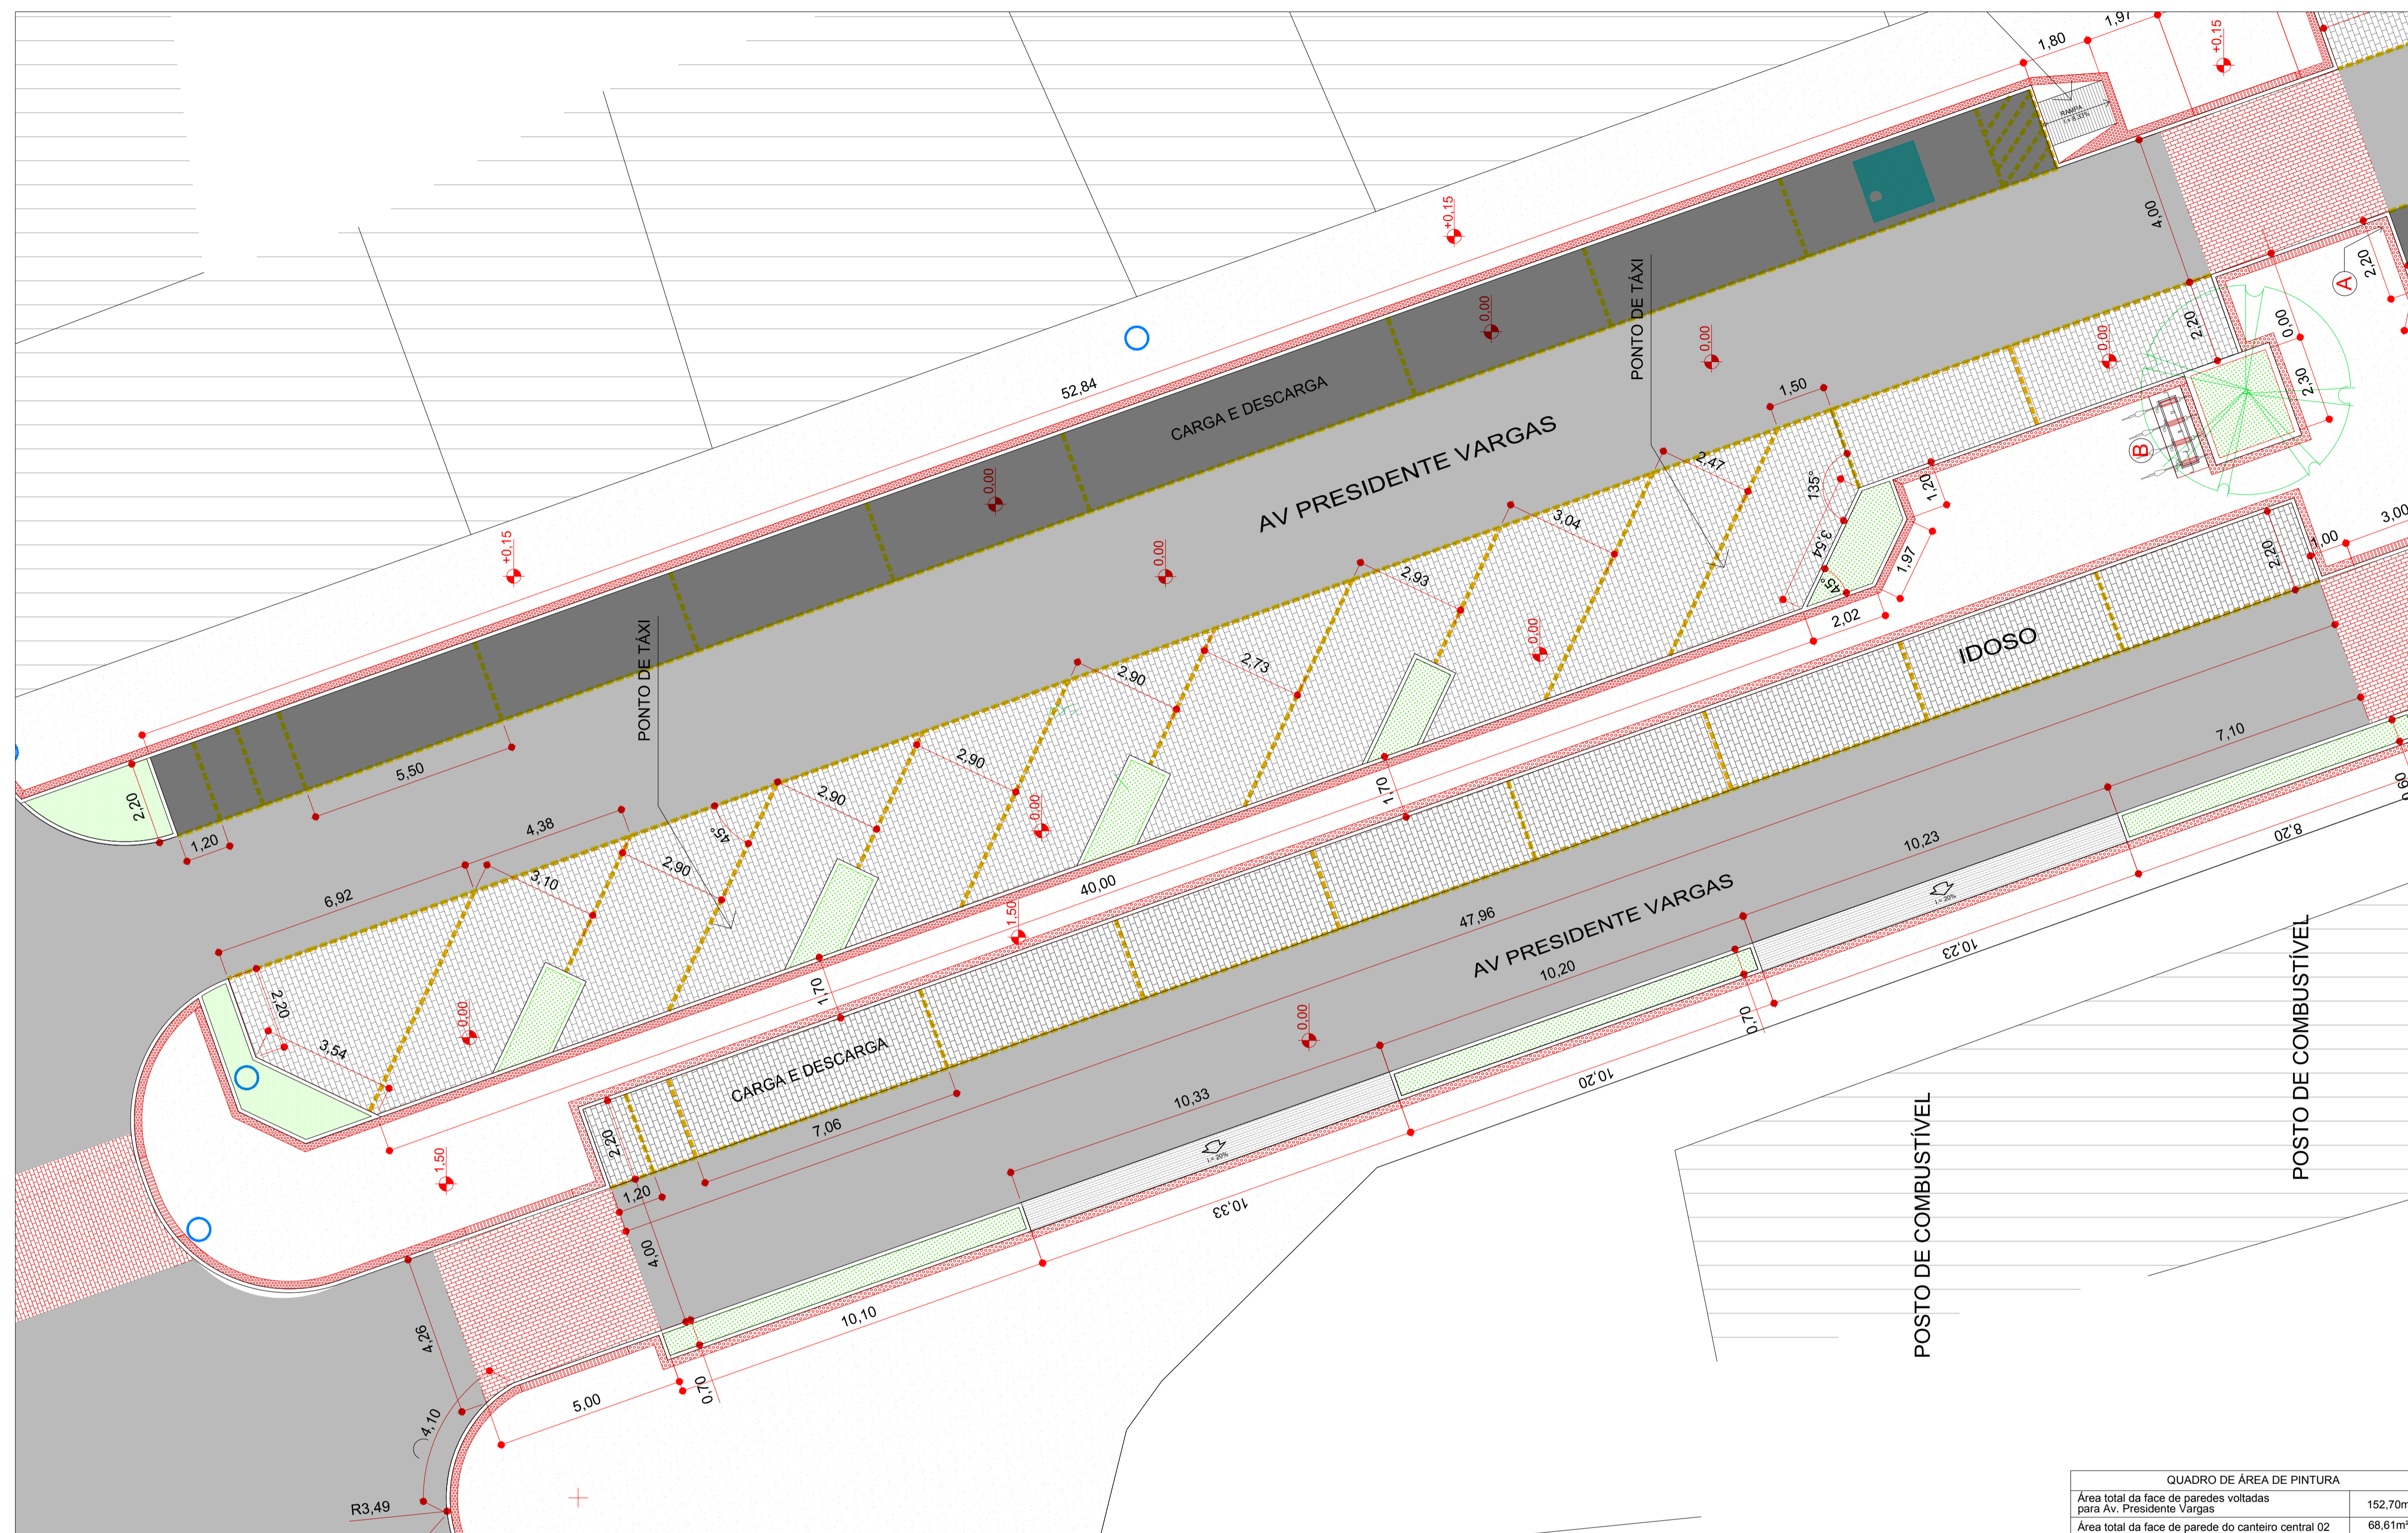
1,80
1,97
+0,15
RAMPA
4,00
+0,15
0,00
PONTO DE TÁXI
0,00
CARGA E DESCARGA
52,84
AV PRESIDENTE VARGAS
0,00
0,00
+0,15
2,20
A
2,20
0,00
2,30
1,50
B
2,47
135°
1,20
3,04
3,54
45°
1,97
3,00
1,00
2,20
2,93
2,02
IDOSO
PONTO DE TÁXI
2,73
0,00
2,90
5,50
2,90
2,20
1,20
2,90
4,38
45°
0,00
1,70
7,10
2,90
3,10
6,92
40,00
1,50
10,23
8,20
0,60
AV PRESIDENTE VARGAS
47,96
10,20
10,23
2,20
3,54
0,00
1,70
CARGA E DESCARGA
0,00
0,70
10,20
10,33
7,06
1,50
2,20
1,20
10,33
4,00
POSTO DE COMBUSTÍVEL
POSTO DE COMBUSTÍVEL
10,10
4,26
5,00
0,70
4,10
R3,49
| QUADRO DE ÁREA DE PINTURA | |
|---|---|
| Área total da face de paredes voltadas para Av. Presidente Vargas | 152,70m |
| Área total da face de parede do canteiro central 02 | 68,61m² |